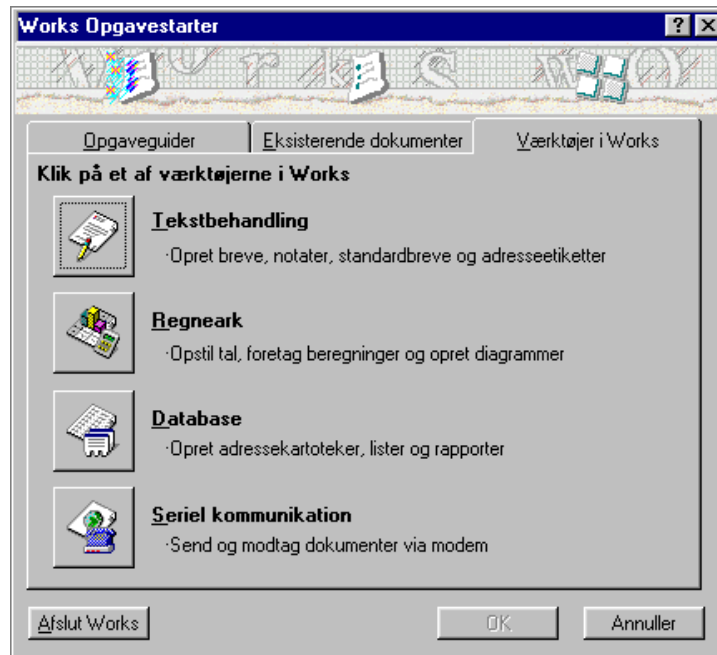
Works Opgavestarter

? X

Opgaveguider | Eksisterende dokumenter | Værktøjer i Works

Klik på et af værktøjerne i Works

Tekstbehandling
·Opret breve, notater, standardbreve og adresseetiketter

Regneark
·Opstil tal, foretag beregninger og opret diagrammer

Database
·Opret adressekartoteker, lister og rapporter

Seriel kommunikation
·Send og modtag dokumenter via modem

Afslut Works

OK

Annuller